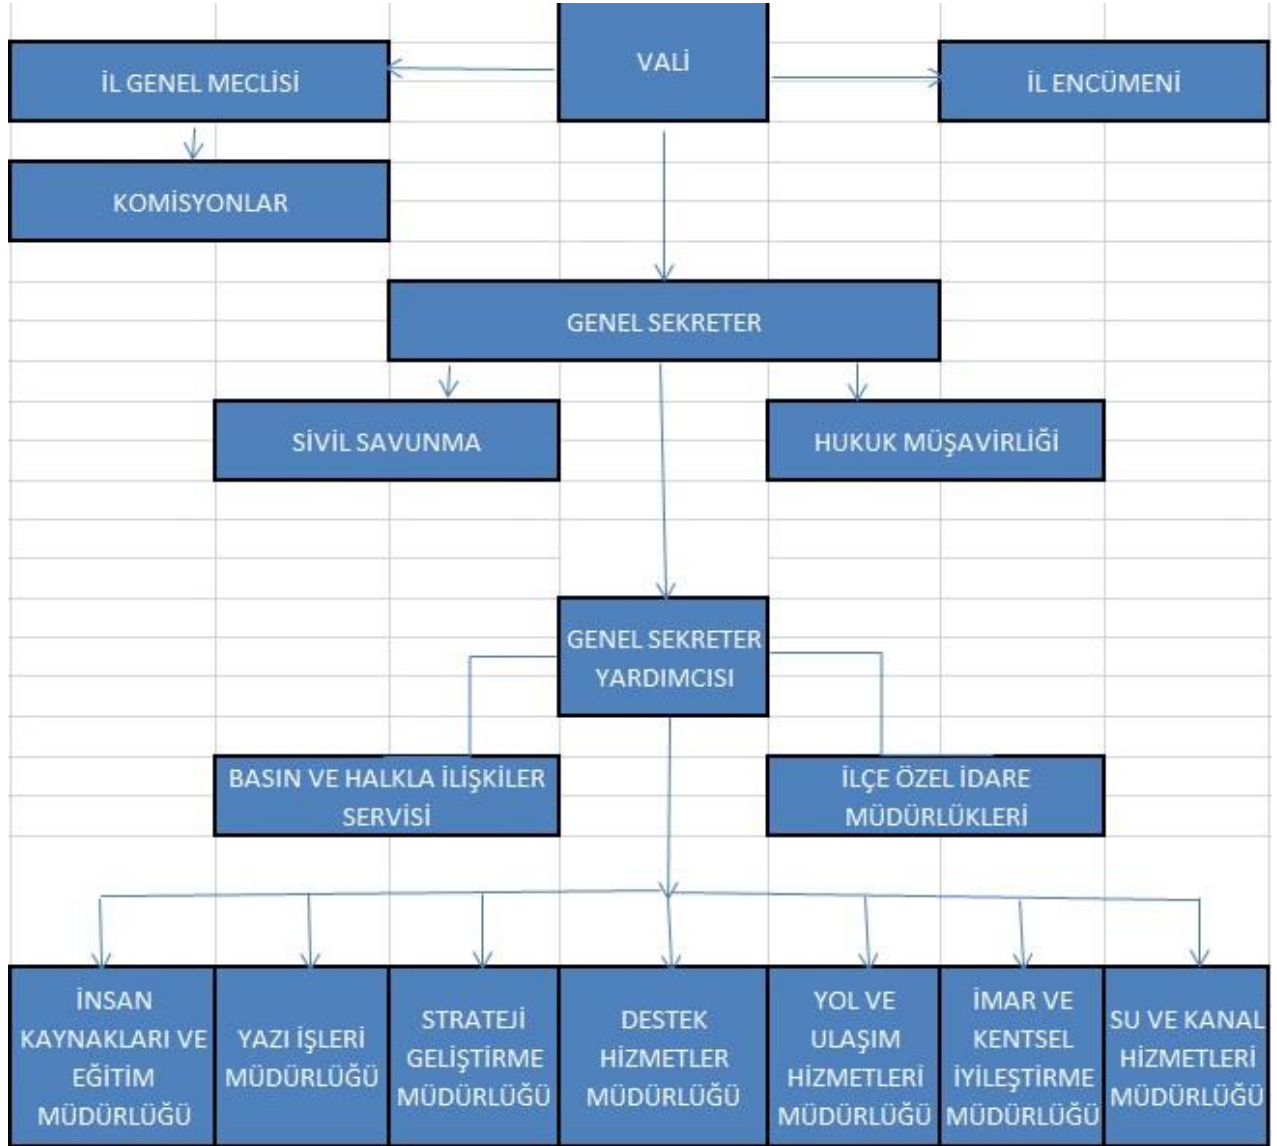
VALİ

İL GENEL MECLİSİ

İL ENCÜMENİ

KOMİSYONLAR

GENEL SEKRETER

SİVİL SAVUNMA

HUKUK MÜŞAVİRLİĞİ

GENEL SEKRETER YARDIMCISI

BASIN VE HALKLA İLİŞKİLER SERVİSİ

İLÇE ÖZEL İDARE MÜDÜRLÜKLERİ

İNSAN KAYNAKLARI VE EĞİTİM MÜDÜRLÜĞÜ

YAZI İŞLERİ MÜDÜRLÜĞÜ

STRATEJİ GELİŞTİRME MÜDÜRLÜĞÜ

DESTEK HİZMETLER MÜDÜRLÜĞÜ

YOL VE ULAŞIM HİZMETLERİ MÜDÜRLÜĞÜ

İMAR VE KENTSEL İYİLEŞTİRME MÜDÜRLÜĞÜ

SU VE KANAL HİZMETLERİ MÜDÜRLÜĞÜ